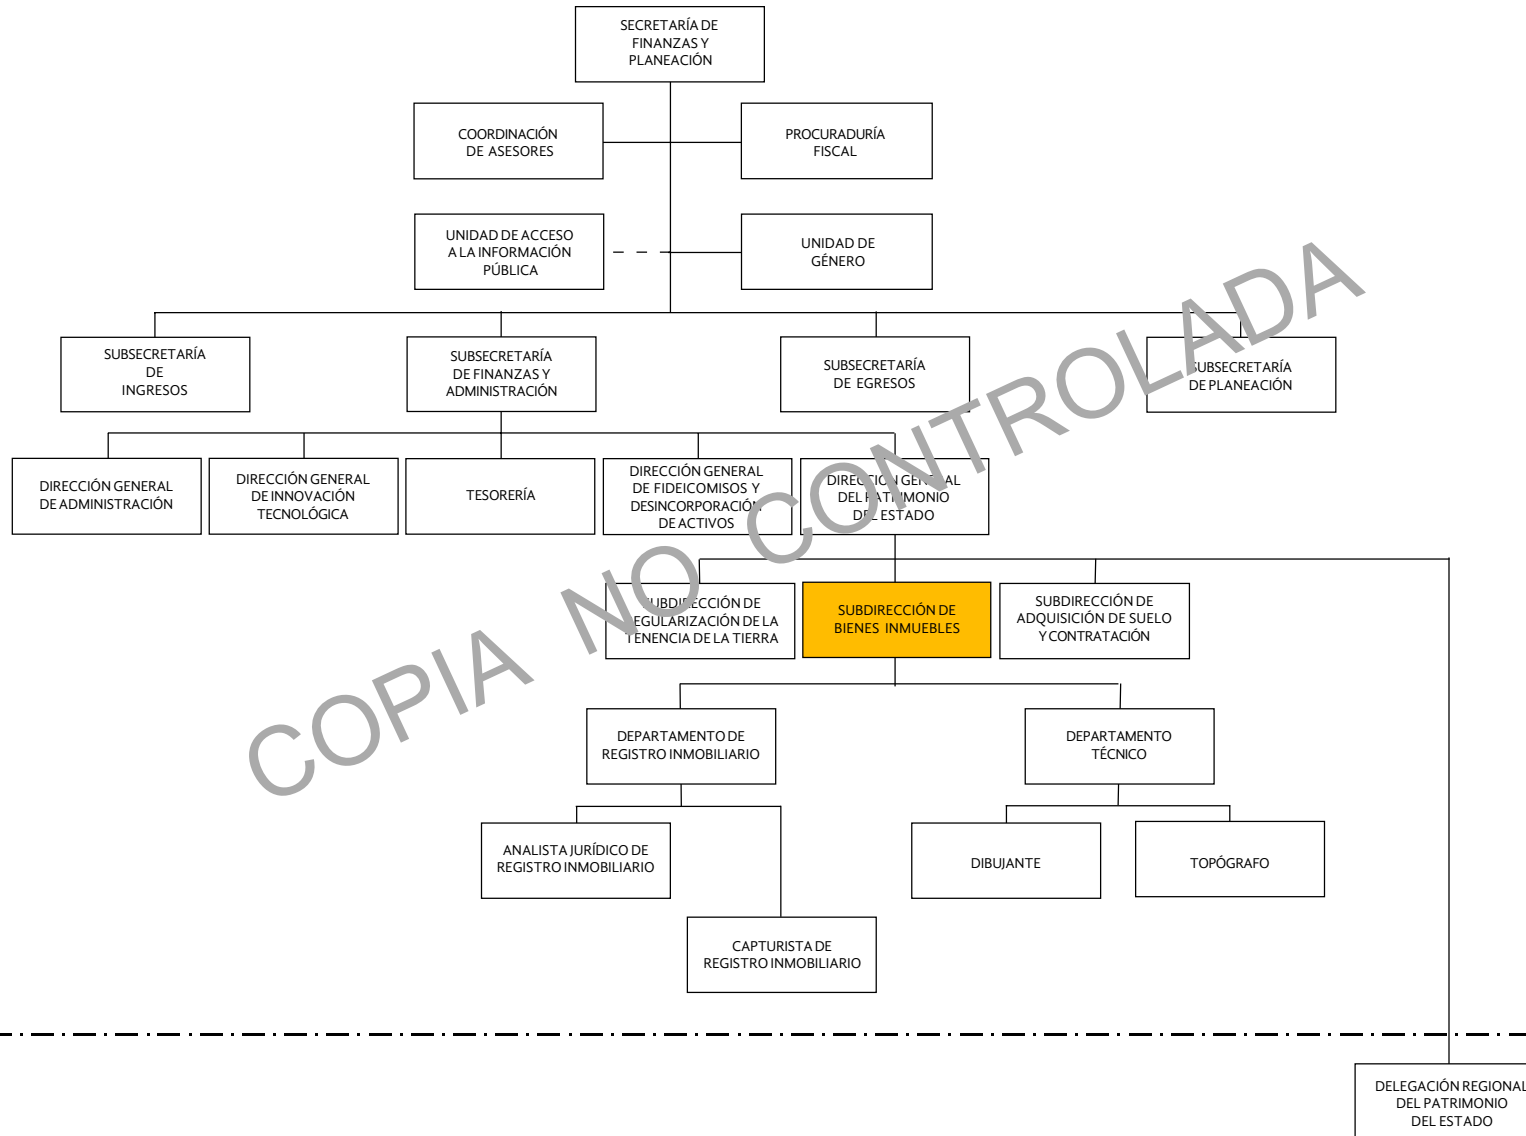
SECRETARÍA DE FINANZAS Y PLANEACIÓN

COORDINACIÓN DE ASESORES

PROCURADURÍA FISCAL

UNIDAD DE ACCESO A LA INFORMACIÓN PÚBLICA

UNIDAD DE GÉNERO

SUBSECRETARÍA DE INGRESOS

SUBSECRETARÍA DE FINANZAS Y ADMINISTRACIÓN

SUBSECRETARÍA DE EGRESOS

SUBSECRETARÍA DE PLANEACIÓN

DIRECCIÓN GENERAL DE ADMINISTRACIÓN

DIRECCIÓN GENERAL DE INNOVACIÓN TECNOLÓGICA

TESORERÍA

DIRECCIÓN GENERAL DE FIDEICOMISOS Y DESINCORPORACIÓN DE ACTIVOS

DIRECCIÓN GENERAL DEL PATRIMONIO DEL ESTADO

SUBDIRECCIÓN DE REGULARIZACIÓN DE LA TENENCIA DE LA TIERRA

SUBDIRECCIÓN DE BIENES INMUEBLES

SUBDIRECCIÓN DE ADQUISICIÓN DE SUELO Y CONTRATACIÓN

DEPARTAMENTO DE REGISTRO INMOBILIARIO

DEPARTAMENTO TÉCNICO

ANALISTA JURÍDICO DE REGISTRO INMOBILIARIO

CAPTURISTA DE REGISTRO INMOBILIARIO

DIBUJANTE

TOPÓGRAFO

DELEGACIÓN REGIONAL DEL PATRIMONIO DEL ESTADO

COPIA NO CONTROLADA